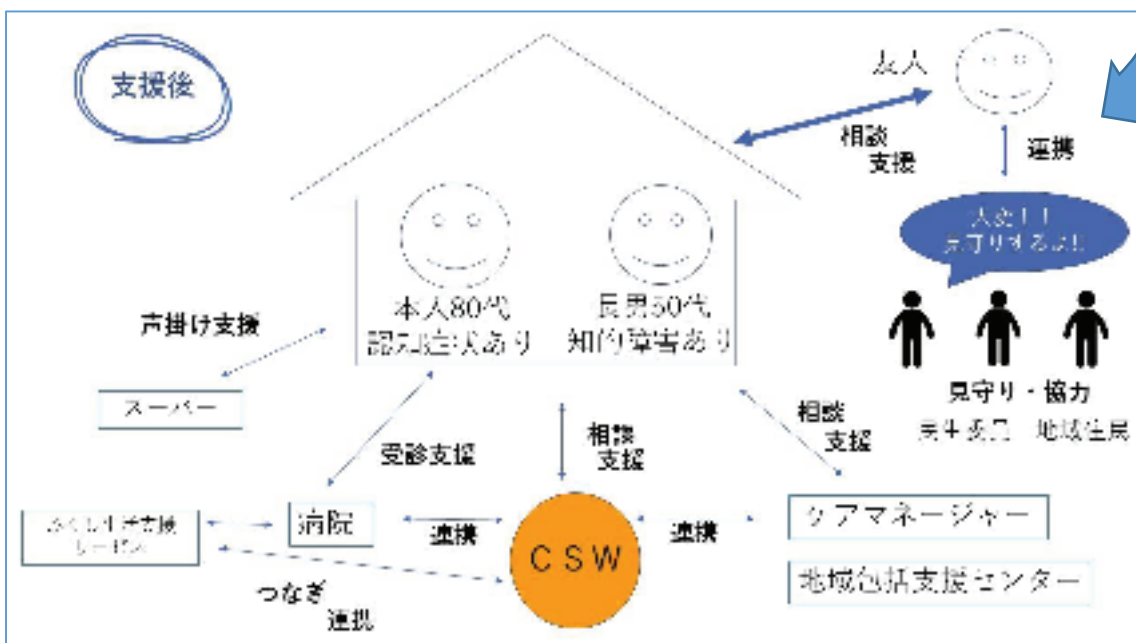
支援後

友人

相談
支援

連携

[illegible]

本人80代
認知症状あり

長男50代
知的障害あり

声掛け支援

スーパー

見守り・協力
民生委員　地域住民

相談
支援

受診支援

相談
支援

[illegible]

病院

連携

CSW

連携

ケアマネージャー

地域包括支援センター

つなぎ
連携